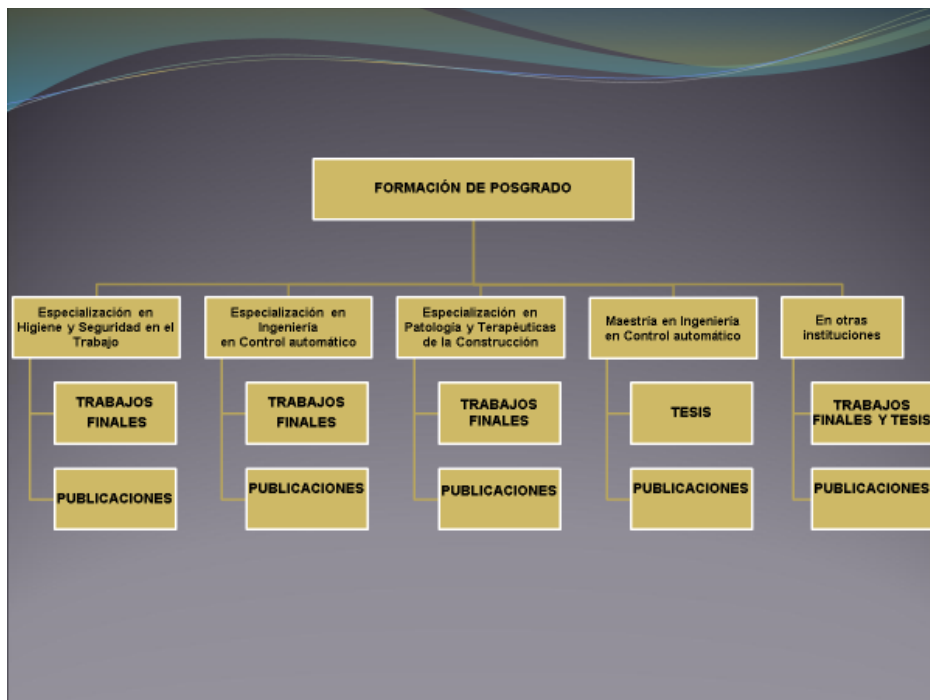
FORMACIÓN DE POSGRADO

Especialización en Higiene y Seguridad en el Trabajo

TRABAJOS FINALES

PUBLICACIONES

Especialización en Ingeniería en Control automático

TRABAJOS FINALES

PUBLICACIONES

Especialización en Patología y Terapéuticas de la Construcción

TRABAJOS FINALES

PUBLICACIONES

Maestría en Ingeniería en Control automático

TESIS

PUBLICACIONES

En otras instituciones

TRABAJOS FINALES Y TESIS

PUBLICACIONES